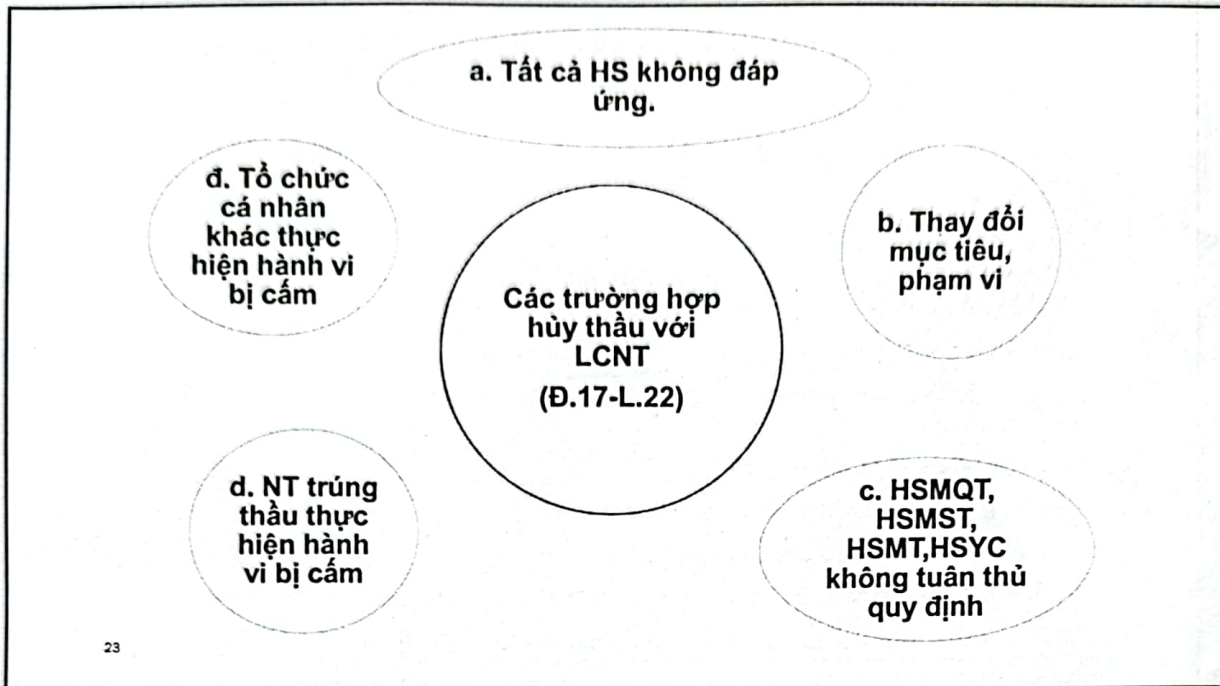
Các trường hợp hủy thầu với LCNT
(Đ.17-L.22)

a. Tất cả HS không đáp ứng.

b. Thay đổi mục tiêu, phạm vi

c. HSMQT, HSMST, HSMT,HSYC không tuân thủ quy định

d. NT trúng thầu thực hiện hành vi bị cấm

đ. Tổ chức cá nhân khác thực hiện hành vi bị cấm

23